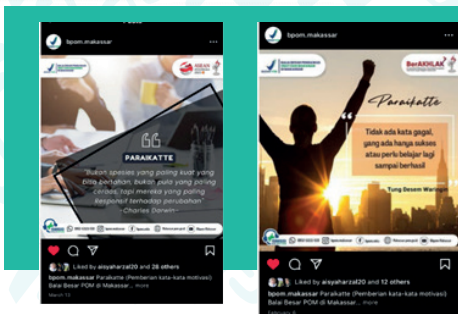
Posts

bpom.makassar

PARAIKATTE

"Bukan spesies yang paling kuat yang bisa bertahan, bukan pula yang paling cerdas, tapi mereka yang paling responsif terhadap perubahan"
-Charles Darwin-

Liked by aisyaharzal20 and 26 others

bpom.makassar Paraikatte (Pemberian kata-kata motivasi) Balai Besar POM di Makassar... more

March 13

bpom.makassar

BerAKHLAK

Paraikatte

Tidak ada kata gagal, yang ada hanya sukses atau perlu belajar lagi sampai berhasil

Tung Desem Waringin

Liked by aisyaharzal20 and 12 others

bpom.makassar Paraikatte (Pemberian kata-kata motivasi) Balai Besar POM di Makassar... more

February 8